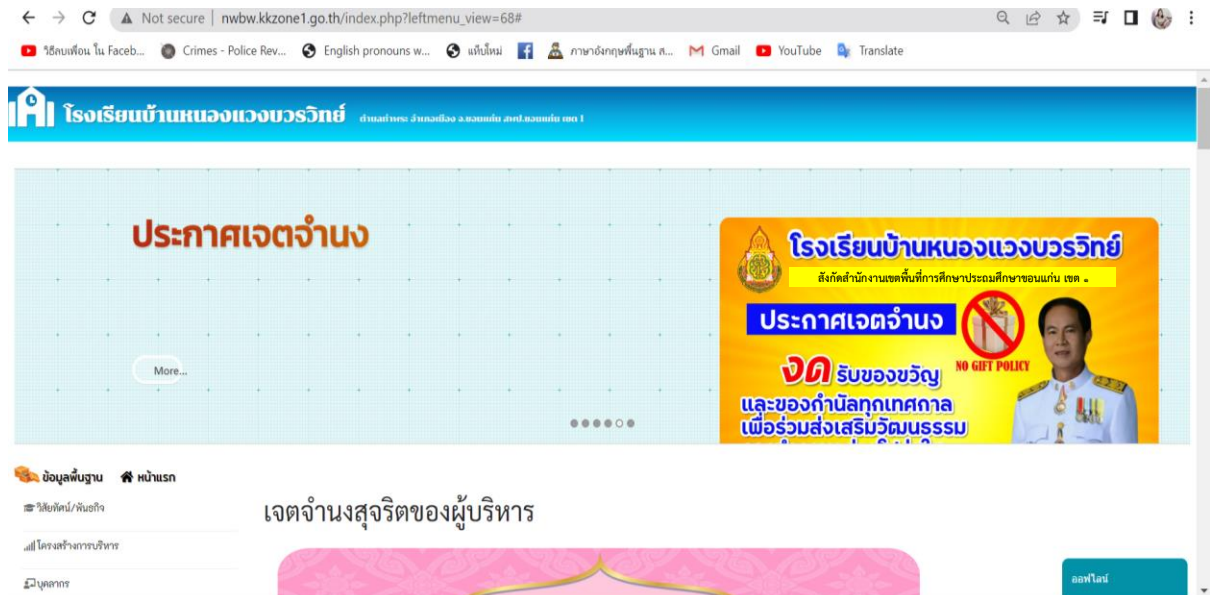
Not secure | nwbw.kkzone1.go.th/index.php?leftmenu_view=68#

วีดีโอเพื่อน ใน Faceb... Crimes - Police Rev... English pronouns w... แท็บใหม่ ภาษาอังกฤษพื้นฐาน ส... Gmail YouTube Translate

โรงเรียนบ้านหนองแวงบวรวิทย์ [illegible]

ประกาศเจตจำนง

More...

โรงเรียนบ้านหนองแวงบวรวิทย์

สังกัดสำนักงานเขตพื้นที่การศึกษาประถมศึกษาขอนแก่น เขต ๑

ประกาศเจตจำนง

NO GIFT POLICY

งด รับของขวัญ และของกำนัลทุกเทศกาล เพื่อร่วมส่งเสริมวัฒนธรรม

ข้อมูลพื้นฐาน หน้าแรก

วิสัยทัศน์/พันธกิจ

โครงสร้างการบริหาร

บุคลากร

เจตจำนงสุจริตของผู้บริหาร

ออฟไลน์